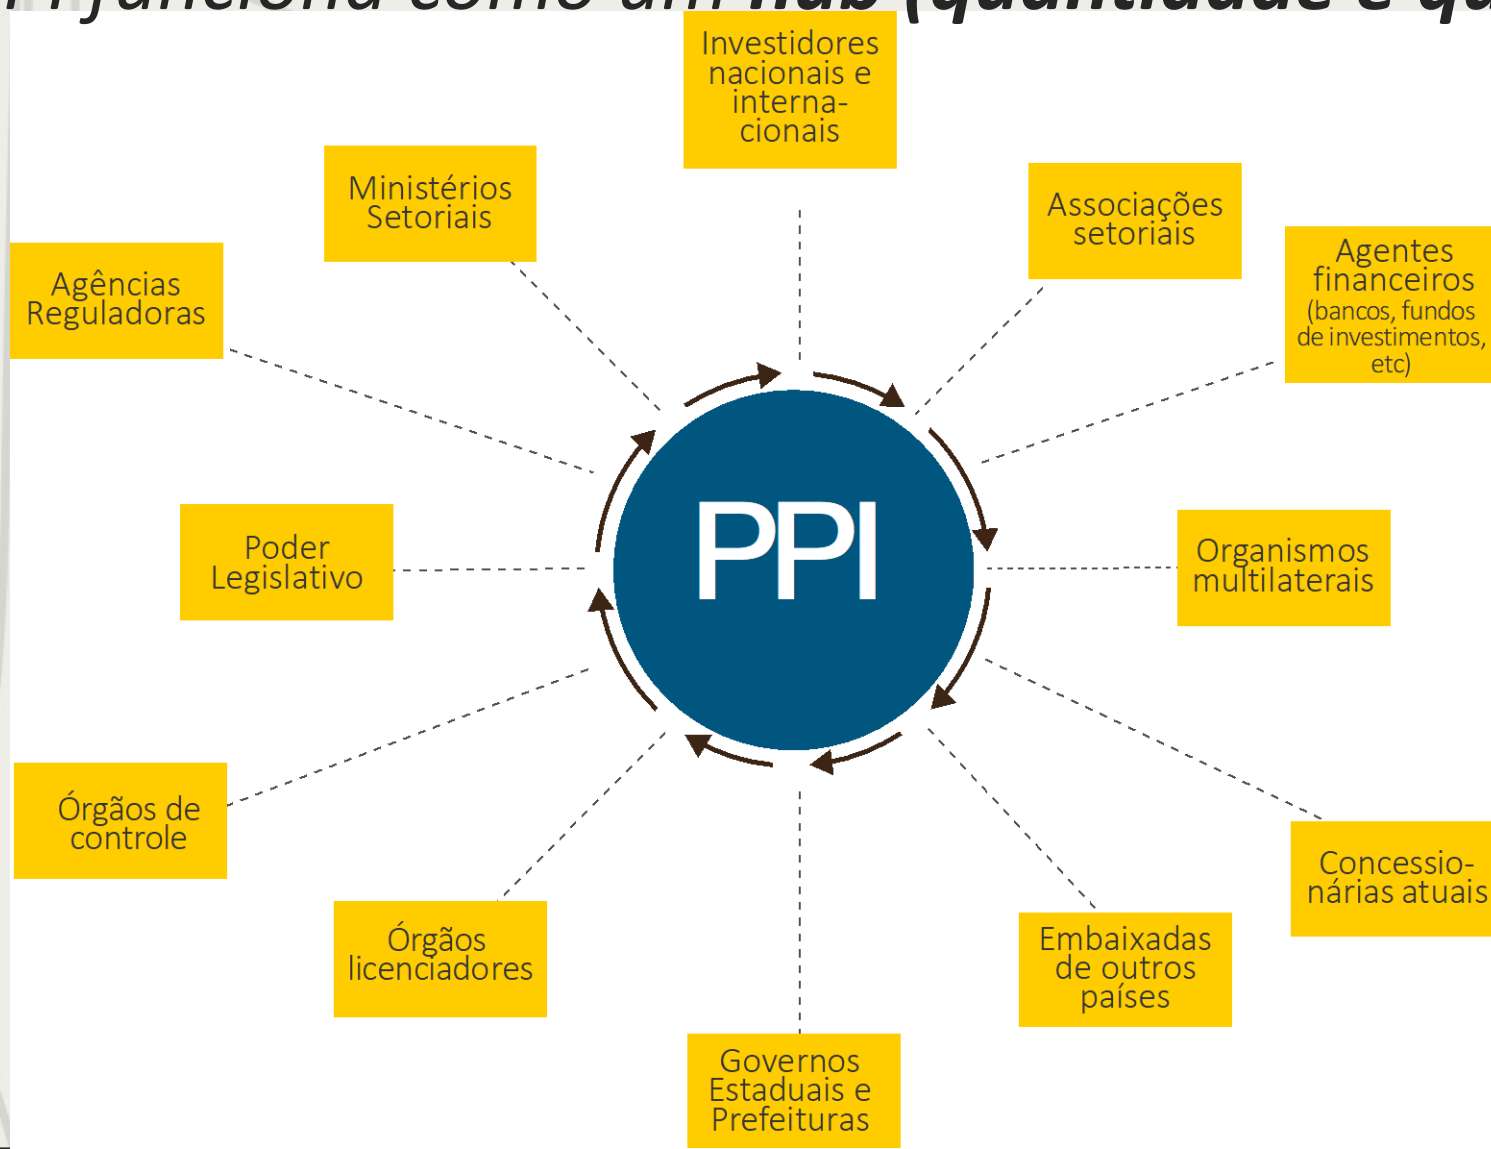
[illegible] funciona como um hub (quantidade e qu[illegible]

Investidores nacionais e internacionais

Ministérios Setoriais

Associações setoriais

Agências Reguladoras

Agentes financeiros (bancos, fundos de investimentos, etc)

PPI

Poder Legislativo

Organismos multilaterais

Órgãos de controle

Concessionárias atuais

Órgãos licenciadores

Embaixadas de outros países

Governos Estaduais e Prefeituras